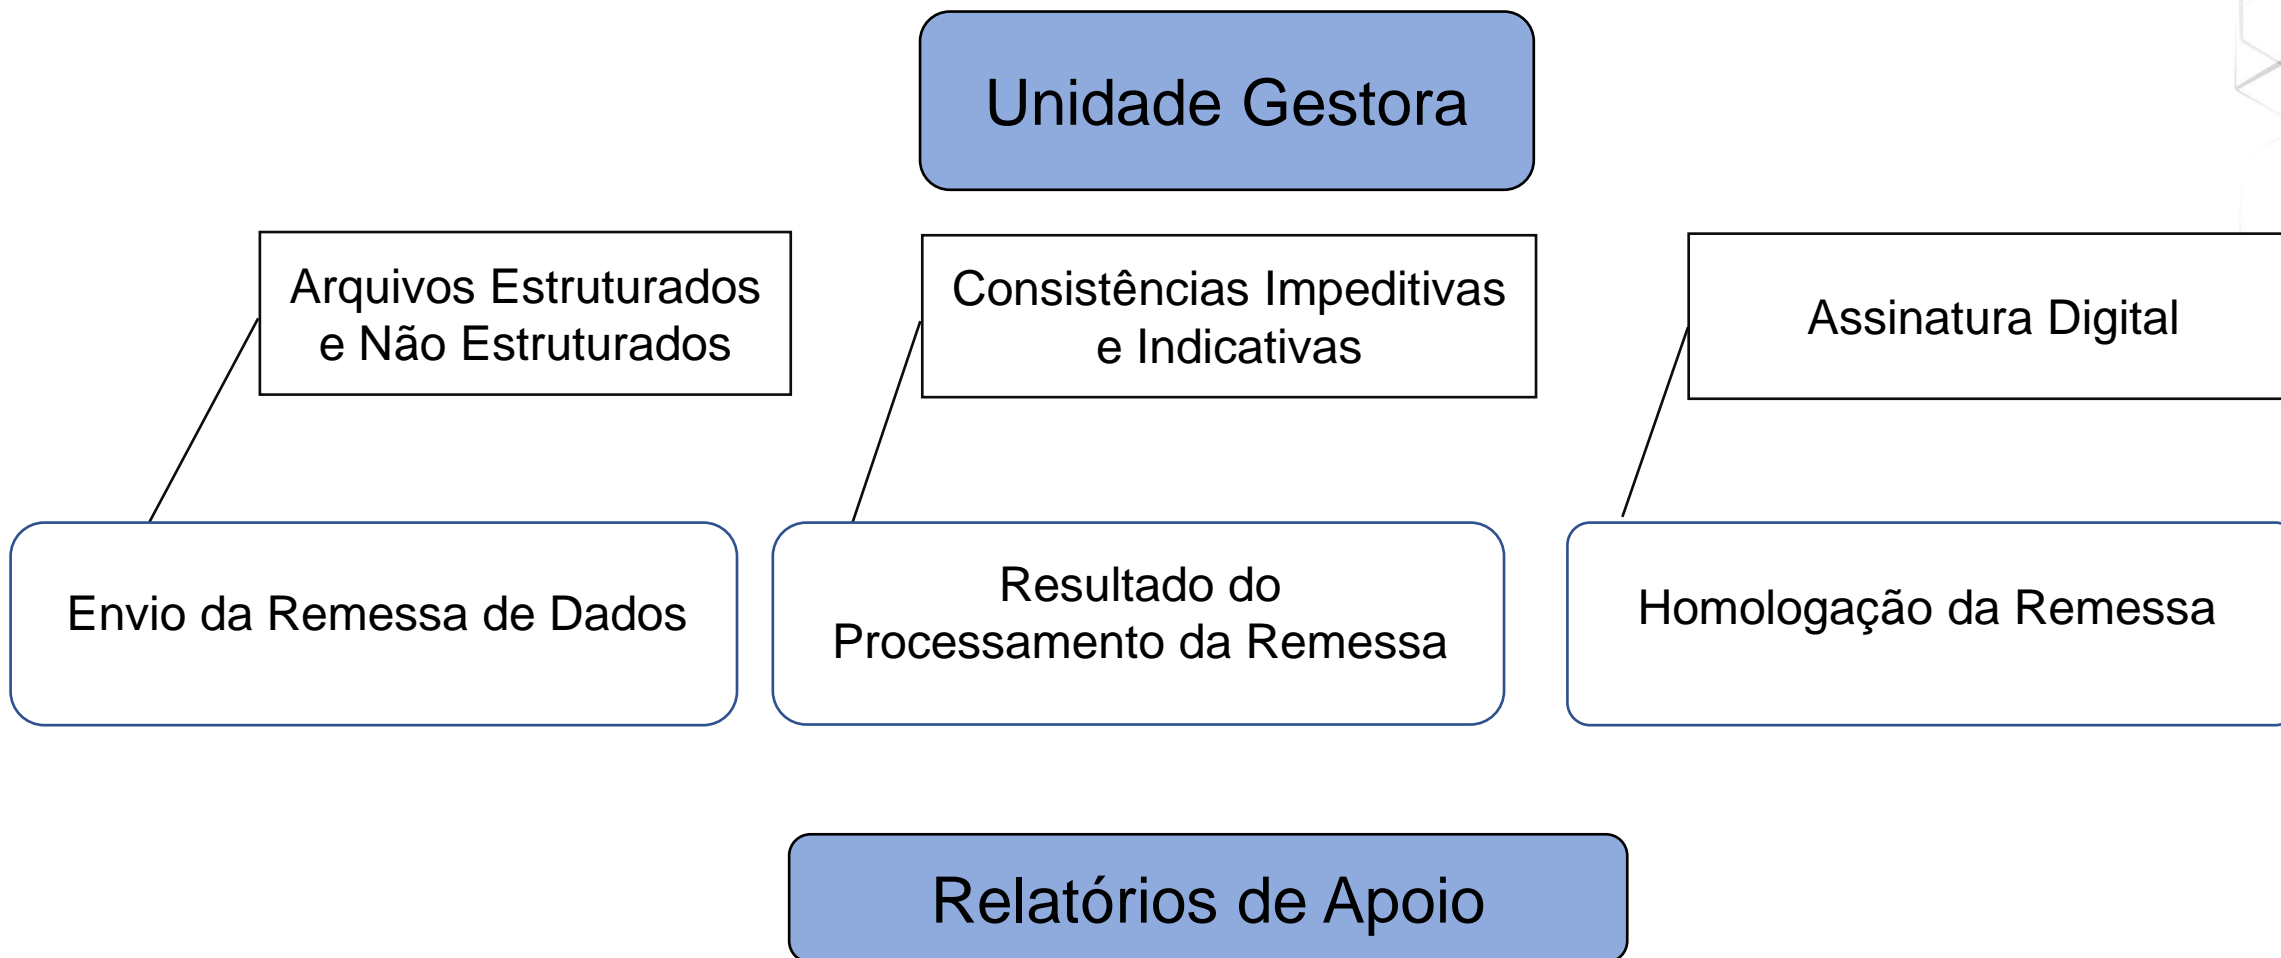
Unidade Gestora

Arquivos Estruturados e Não Estruturados

Consistências Impeditivas e Indicativas

Assinatura Digital

Envio da Remessa de Dados

Resultado do Processamento da Remessa

Homologação da Remessa

Relatórios de Apoio